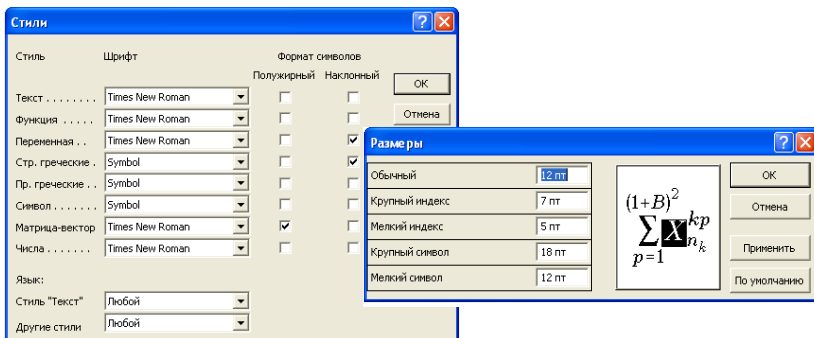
Стили

Стиль
Шрифт
Формат символов
Полужирный
Наклонный

OK
Отмена

Текст . . . . . . . . Times New Roman
Функция . . . . . Times New Roman
Переменная . . Times New Roman
Стр. греческие . Symbol
Пр. греческие . . Symbol
Символ . . . . . . . Symbol
Матрица-вектор Times New Roman
Числа . . . . . . . Times New Roman

Язык:
Стиль "Текст" Любой
Другие стили Любой

Размеры

Обычный 12 пт
Крупный индекс 7 пт
Мелкий индекс 5 пт
Крупный символ 18 пт
Мелкий символ 12 пт

$(1+B)^2 \sum_{p=1} X_{n_k}^{kp}$

OK
Отмена
Применить
По умолчанию